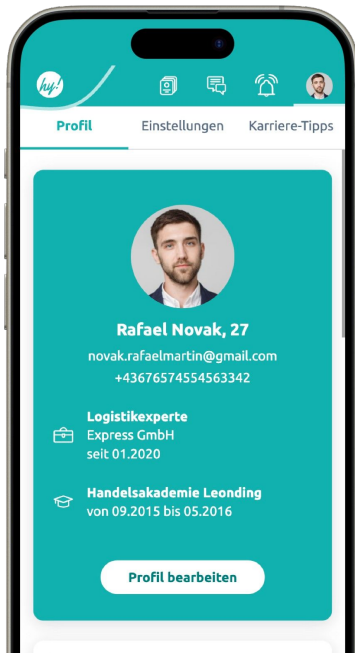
hy!

Profil
Einstellungen
Karriere-Tipps

Rafael Novak, 27
novak.rafaelmartin@gmail.com
+4367657455463342

Logistikexperte
Express GmbH
seit 01.2020

Handelsakademie Leonding
von 09.2015 bis 05.2016

Profil bearbeiten